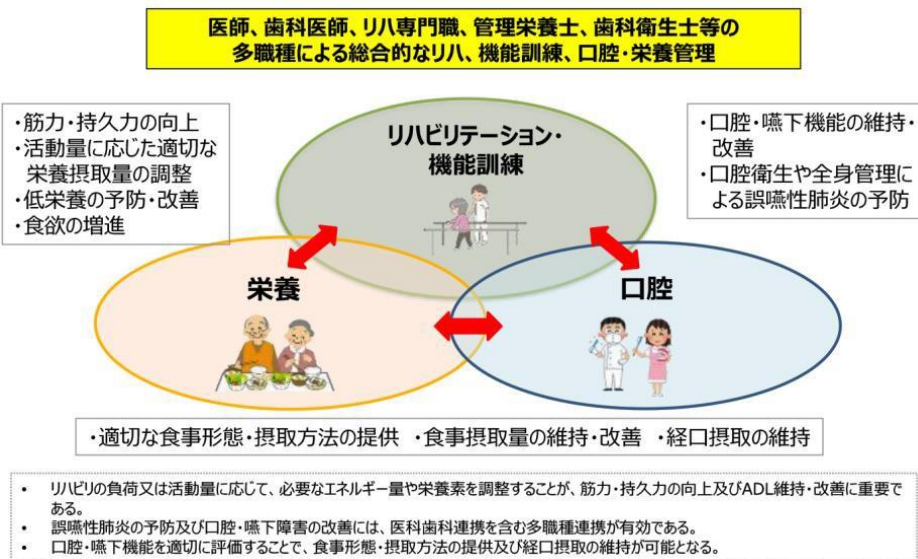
医師、歯科医師、リハ専門職、管理栄養士、歯科衛生士等の
多職種による総合的なリハ、機能訓練、口腔・栄養管理

・筋力・持久力の向上
・活動量に応じた適切な栄養摂取量の調整
・低栄養の予防・改善
・食欲の増進

リハビリテーション・
機能訓練

・口腔・嚥下機能の維持・改善
・口腔衛生や全身管理による誤嚥性肺炎の予防

栄養

口腔

・適切な食事形態・摂取方法の提供　・食事摂取量の維持・改善　・経口摂取の維持

• リハビリの負荷又は活動量に応じて、必要なエネルギー量や栄養素を調整することが、筋力・持久力の向上及びADL維持・改善に重要である。
• 誤嚥性肺炎の予防及び口腔・嚥下障害の改善には、医科歯科連携を含む多職種連携が有効である。
• 口腔・嚥下機能を適切に評価することで、食事形態・摂取方法の提供及び経口摂取の維持が可能となる。